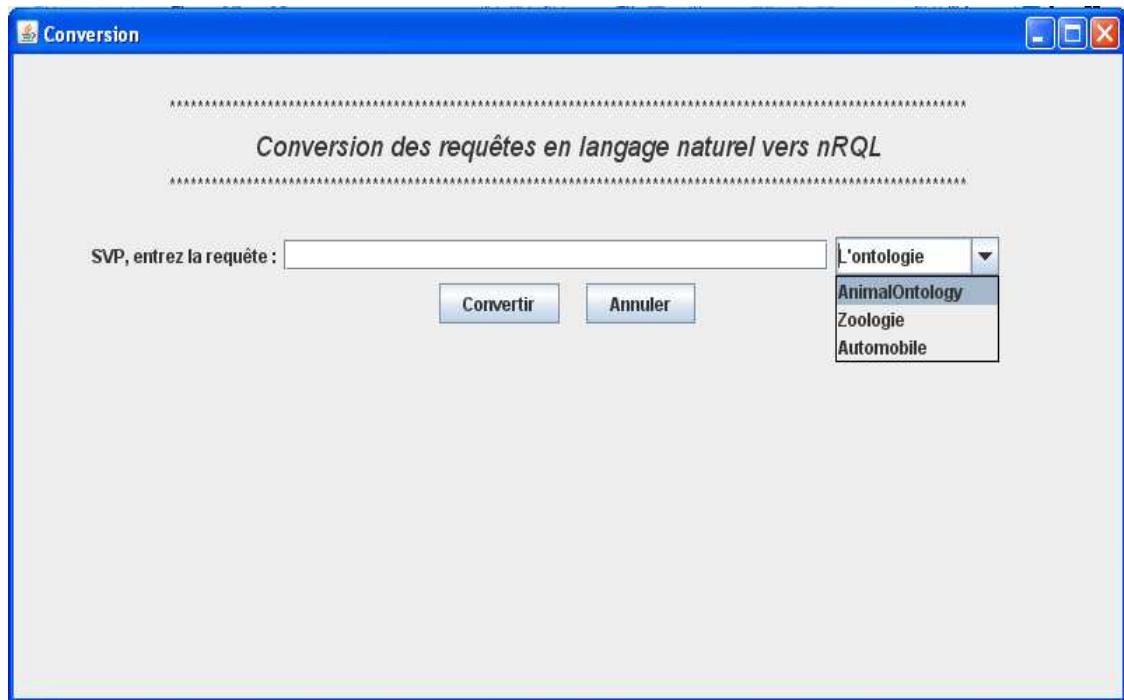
Conversion

**************************************************************************************************************

Conversion des requêtes en langage naturel vers nRQL

**************************************************************************************************************

SVP, entrez la requête :

L'ontologie

AnimalOntology
Zoologie
Automobile

Convertir

Annuler